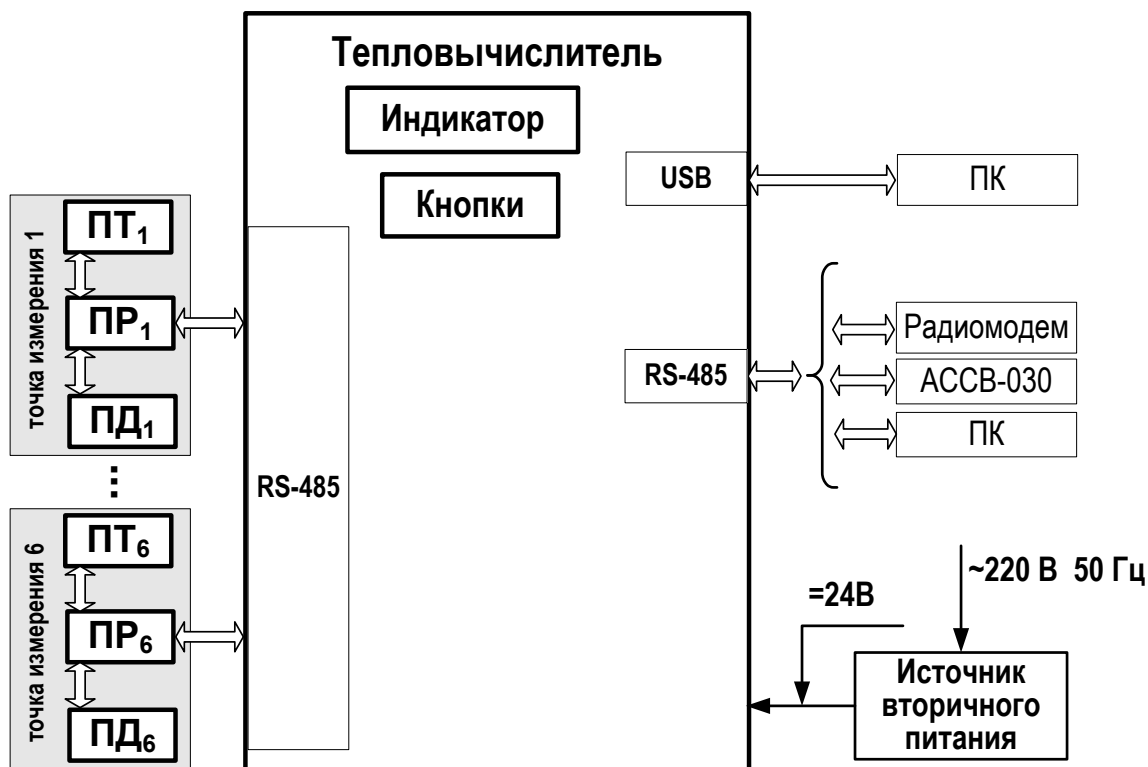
Тепловычислитель

Индикатор

Кнопки

USB

ПК

точка измерения 1

$ПТ_1$

$ПР_1$

$ПД_1$

RS-485

Радиомодем

АССВ-030

ПК

RS-485

⋮

точка измерения 6

$ПТ_6$

$ПР_6$

$ПД_6$

~220 В 50 Гц

=24В

Источник вторичного питания